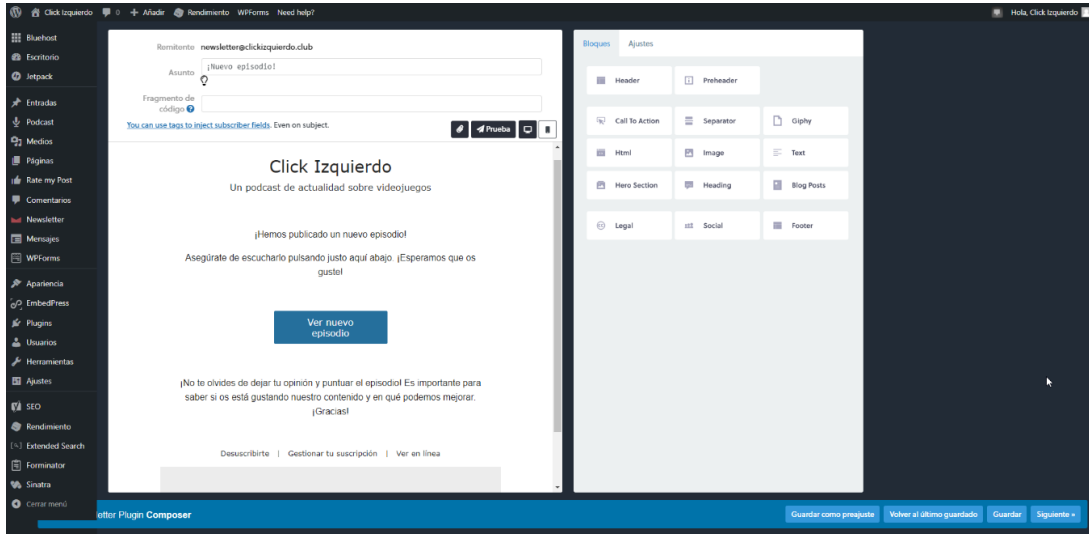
Click Izquierdo 0 + Añadir Rendimiento WPForms Need help? Hola, Click Izquierdo

Bluehost
Escritorio
Jetpack
Entradas
Podcast
Medios
Páginas
Rate my Post
Comentarios
Newsletter
Mensajes
WPForms
Apariencia
EmbedPress
Plugins
Usuarios
Herramientas
Ajustes
SEO
Rendimiento
Extended Search
Forminator
Sinatra
Cerrar menú

Remitente newsletter@clickizquierdo.club
Asunto ¡Nuevo episodio!
Fragmento de código
You can use tags to inject subscriber fields. Even on subject.
Prueba

Click Izquierdo
Un podcast de actualidad sobre videojuegos

¡Hemos publicado un nuevo episodio!

Asegúrate de escucharlo pulsando justo aquí abajo. ¡Esperamos que os guste!

Ver nuevo episodio

¡No te olvides de dejar tu opinión y puntuar el episodio! Es importante para saber si os está gustando nuestro contenido y en qué podemos mejorar. ¡Gracias!

Desuscribirte | Gestionar tu suscripción | Ver en línea

Bloques Ajustes

Header
Preheader
Call To Action
Separator
Giphy
Html
Image
Text
Hero Section
Heading
Blog Posts
Legal
Social
Footer

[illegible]etter Plugin Composer
Guardar como preajuste Volver al último guardado Guardar Siguiente »